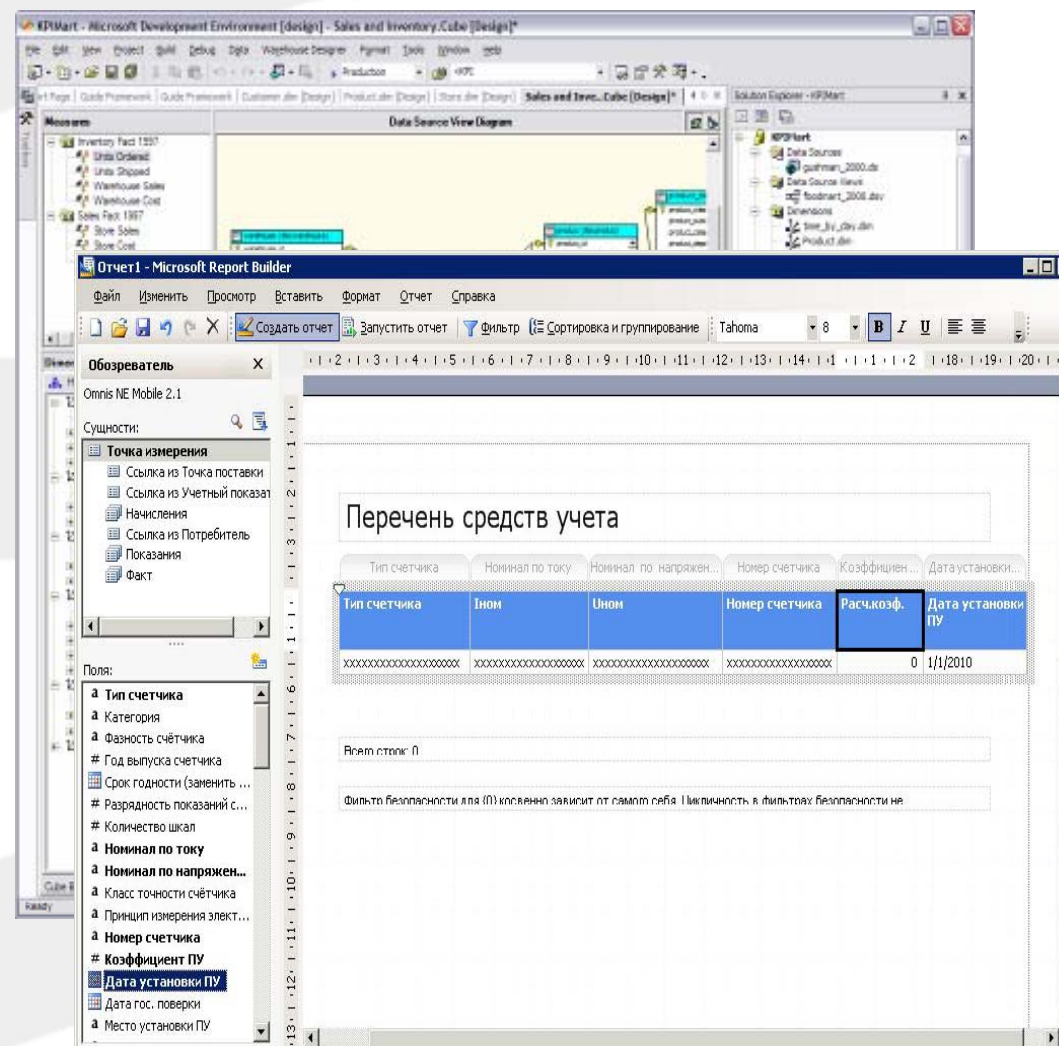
KPIMart - Microsoft Development Environment [design] - Sales and Inventory.Cube [Design]*

File Edit View Project Build Debug Data Warehouse Designer Format Tools Window Help

Production

Sales and Inve...Cube [Design]*

Solution Explorer - KPIMart

Measures

Data Source View Diagram

Inventory Fact 1997
Units Ordered
Units Shipped
Warehouse Sales
Warehouse Cost
Sales Fact 1997
Store Sales
Store Cost

KPIMart
Data Sources
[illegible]_2000.ds
Data Source Views
foodmart_2000.dsv
Dimensions
time_by_day.dim
Product.dim

Cube B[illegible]

Ready

Отчет1 - Microsoft Report Builder

Файл Изменить Просмотр Вставить Формат Отчет Справка

Создать отчет Запустить отчет Фильтр Сортировка и группирование Tahoma 8 B I U

Обозреватель X

Omnis NE Mobile 2.1

Сущности:

Точка измерения
Ссылка из Точка поставки
Ссылка из Учетный показат
Начисления
Ссылка из Потребитель
Показания
Факт

Поля:

a Тип счетчика
a Категория
a Фазность счётчика
# Год выпуска счетчика
Срок годности (заменить ...
# Разрядность показаний с...
# Количество шкал
a Номинал по току
a Номинал по напряжен...
a Класс точности счётчика
a Принцип измерения элект...
a Номер счетчика
# Коэффициент ПУ
Дата установки ПУ
Дата гос. поверки
a Место установки ПУ

Перечень средств учета

| Тип счетчика | Номинал по току | Номинал по напряжен... | Номер счетчика | Коэффициен... | Дата установки... |
|---|---|---|---|---|---|
| Тип счетчика | Iном | Uном | Номер счетчика | Расч.коэф. | Дата установки ПУ |
| xxxxxxxxxxxxxxxxxxx | xxxxxxxxxxxxxxxxxx | xxxxxxxxxxxxxxxxxxx | xxxxxxxxxxxxxxxxx | 0 | 1/1/2010 |

Всего строк: 0

Фильтр безопасности для (0) косвенно зависит от самого себя. Цикличность в фильтрах безопасности не